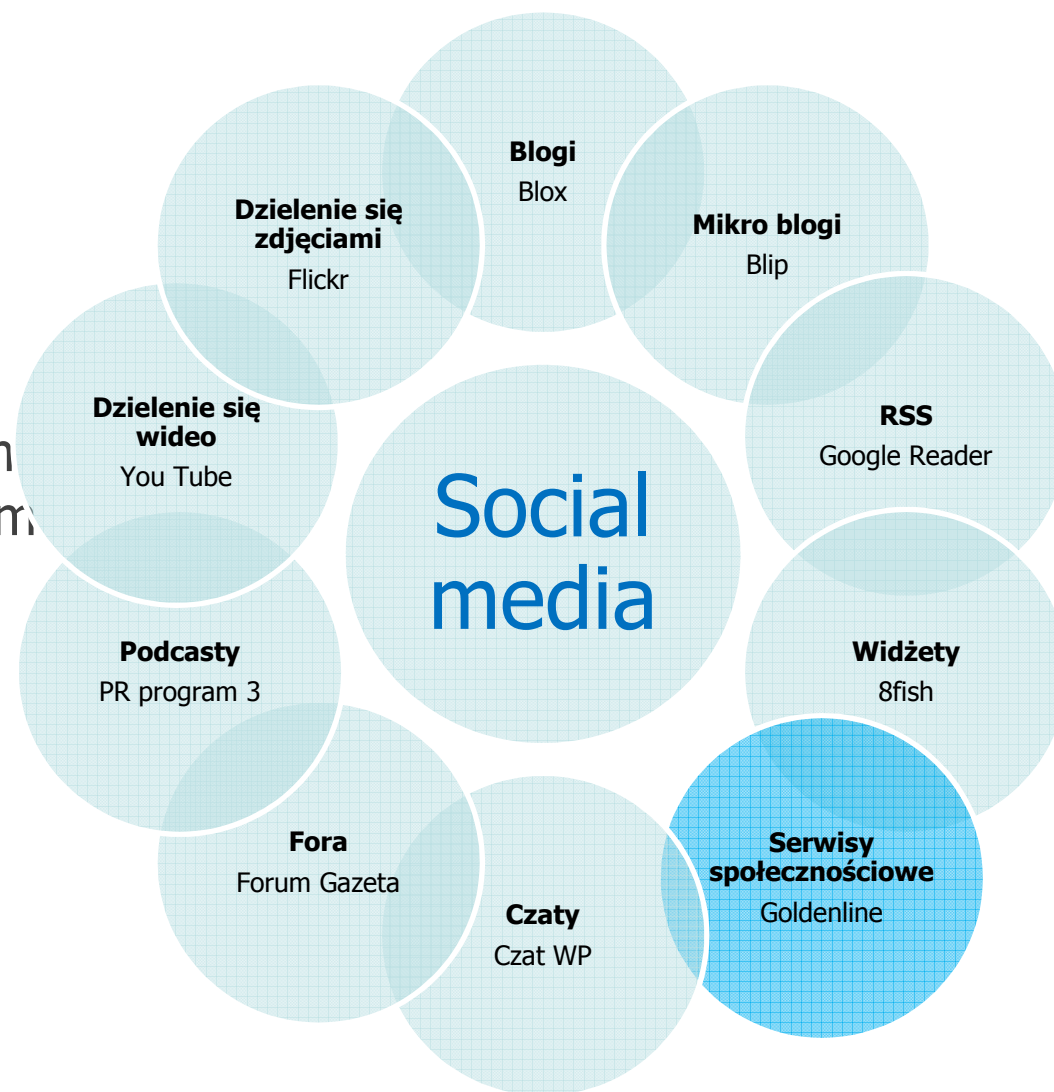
Blogi
Blox

Mikro blogi
Blip

RSS
Google Reader

Widżety
8fish

Serwisy społecznościowe
Goldenline

Czaty
Czat WP

Fora
Forum Gazeta

Podcasty
PR program 3

Dzielenie się wideo
You Tube

Dzielenie się zdjęciami
Flickr

Social media